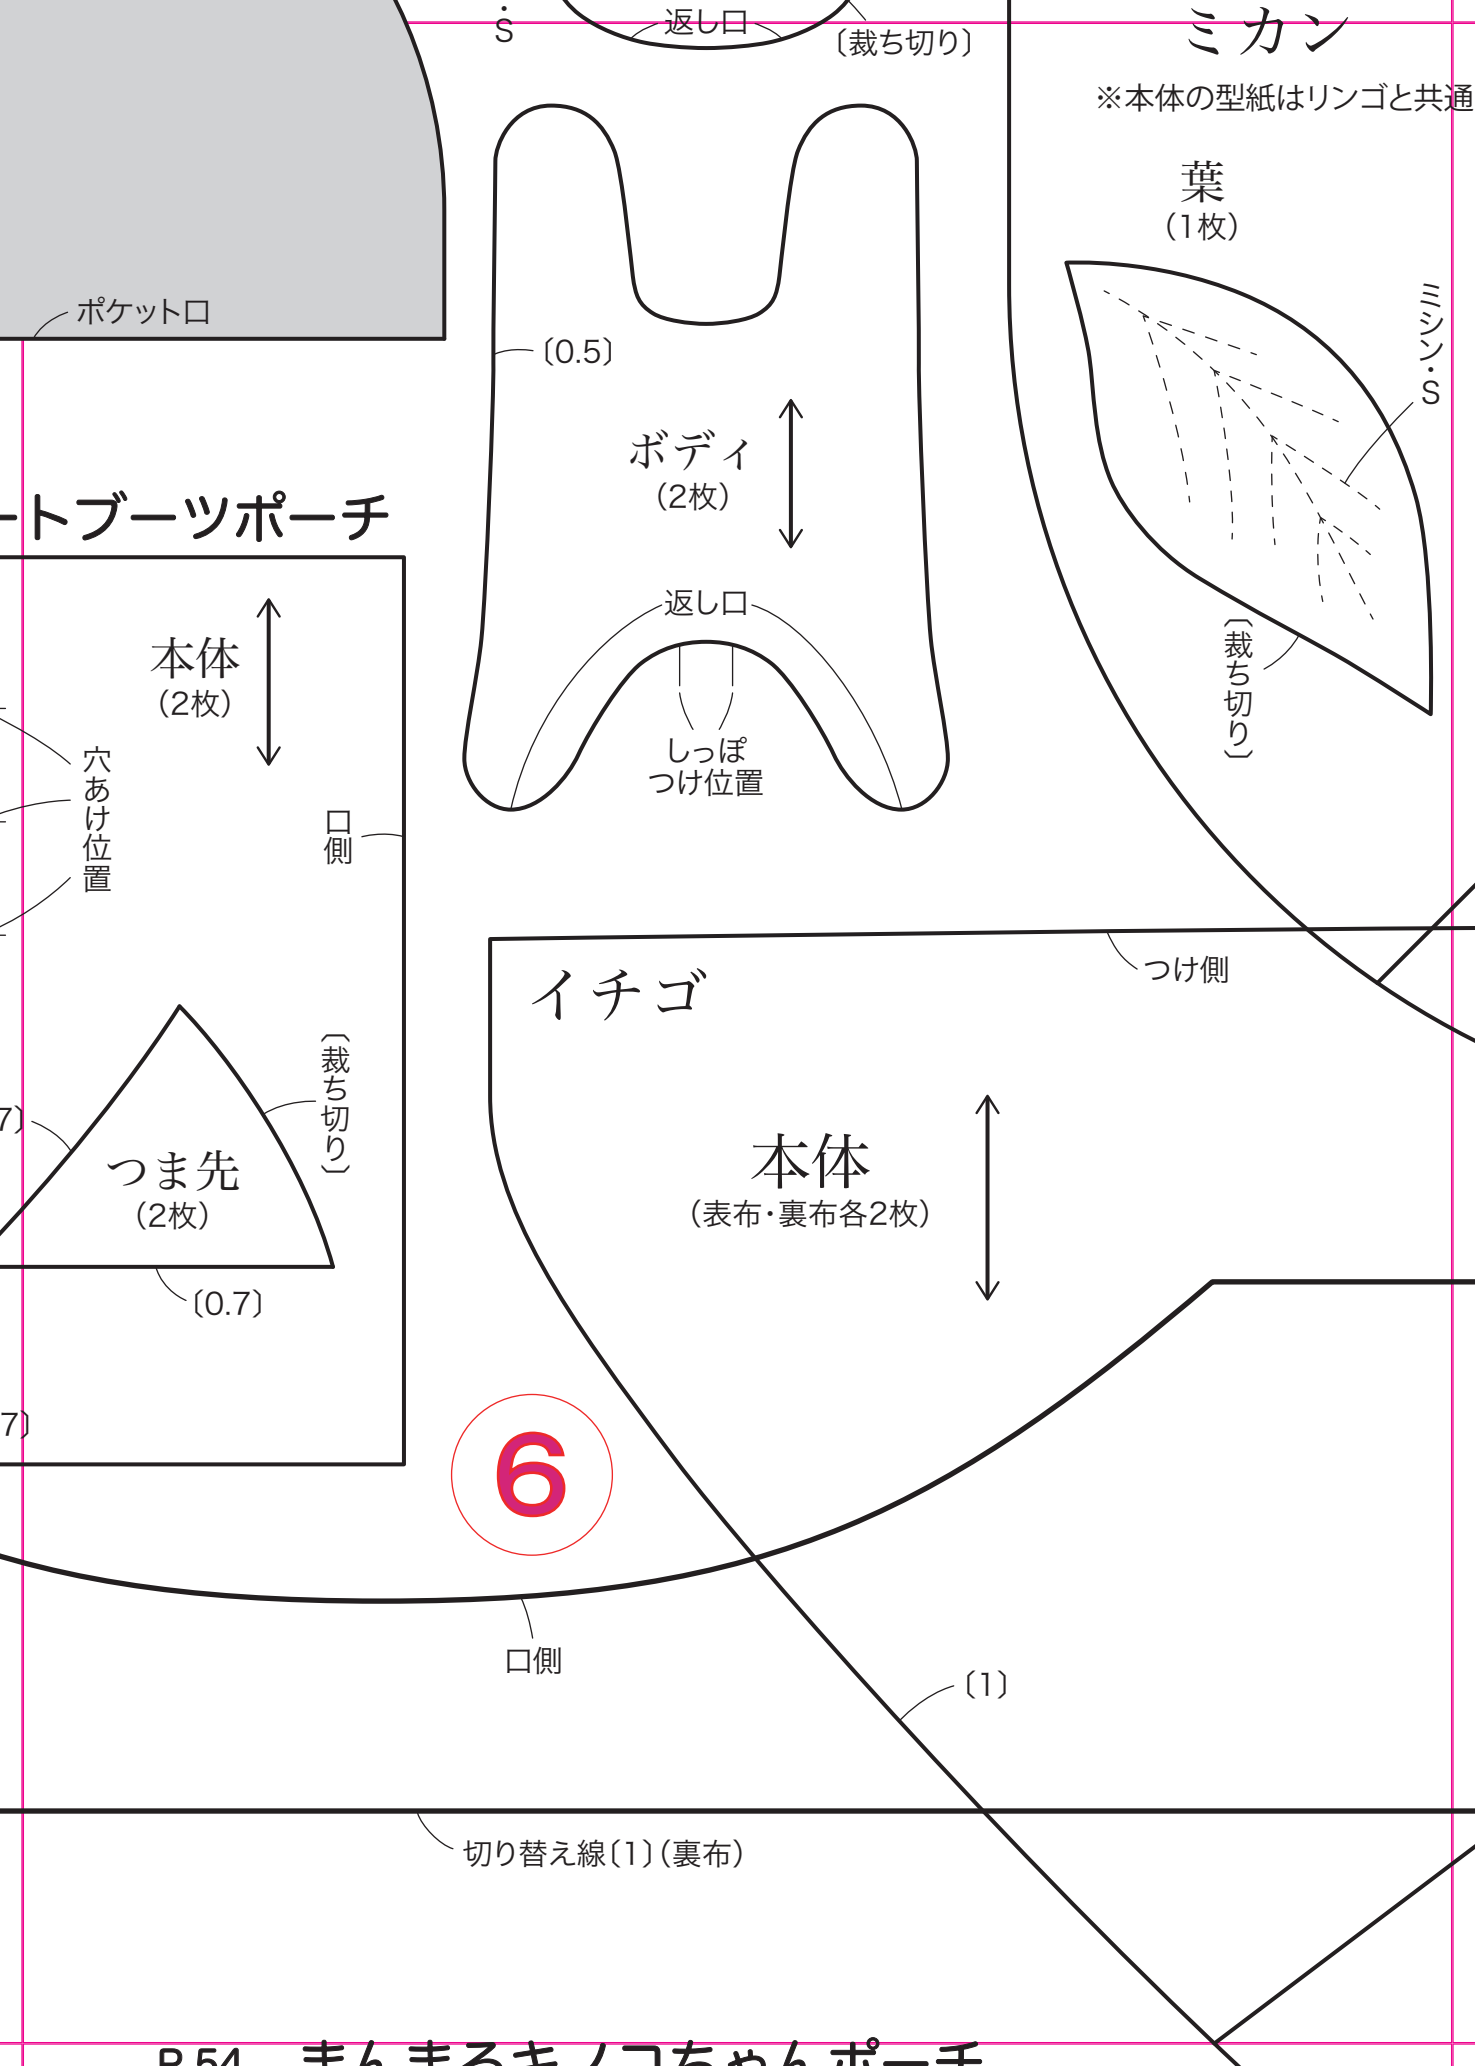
・S
返し口
〔裁ち切り〕
ミカン
※本体の型紙はリンゴと共通
葉
(1枚)
ミシン・S
〔裁ち切り〕
ポケット口
〔0.5〕
ボディ
(2枚)
返し口
しっぽ
つけ位置
ートブーツポーチ
本体
(2枚)
穴あけ位置
口側
〔裁ち切り〕
7〕
つま先
(2枚)
〔0.7〕
7〕
イチゴ
つけ側
本体
(表布・裏布各2枚)
6
口側
〔1〕
切り替え線〔1〕(裏布)
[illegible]